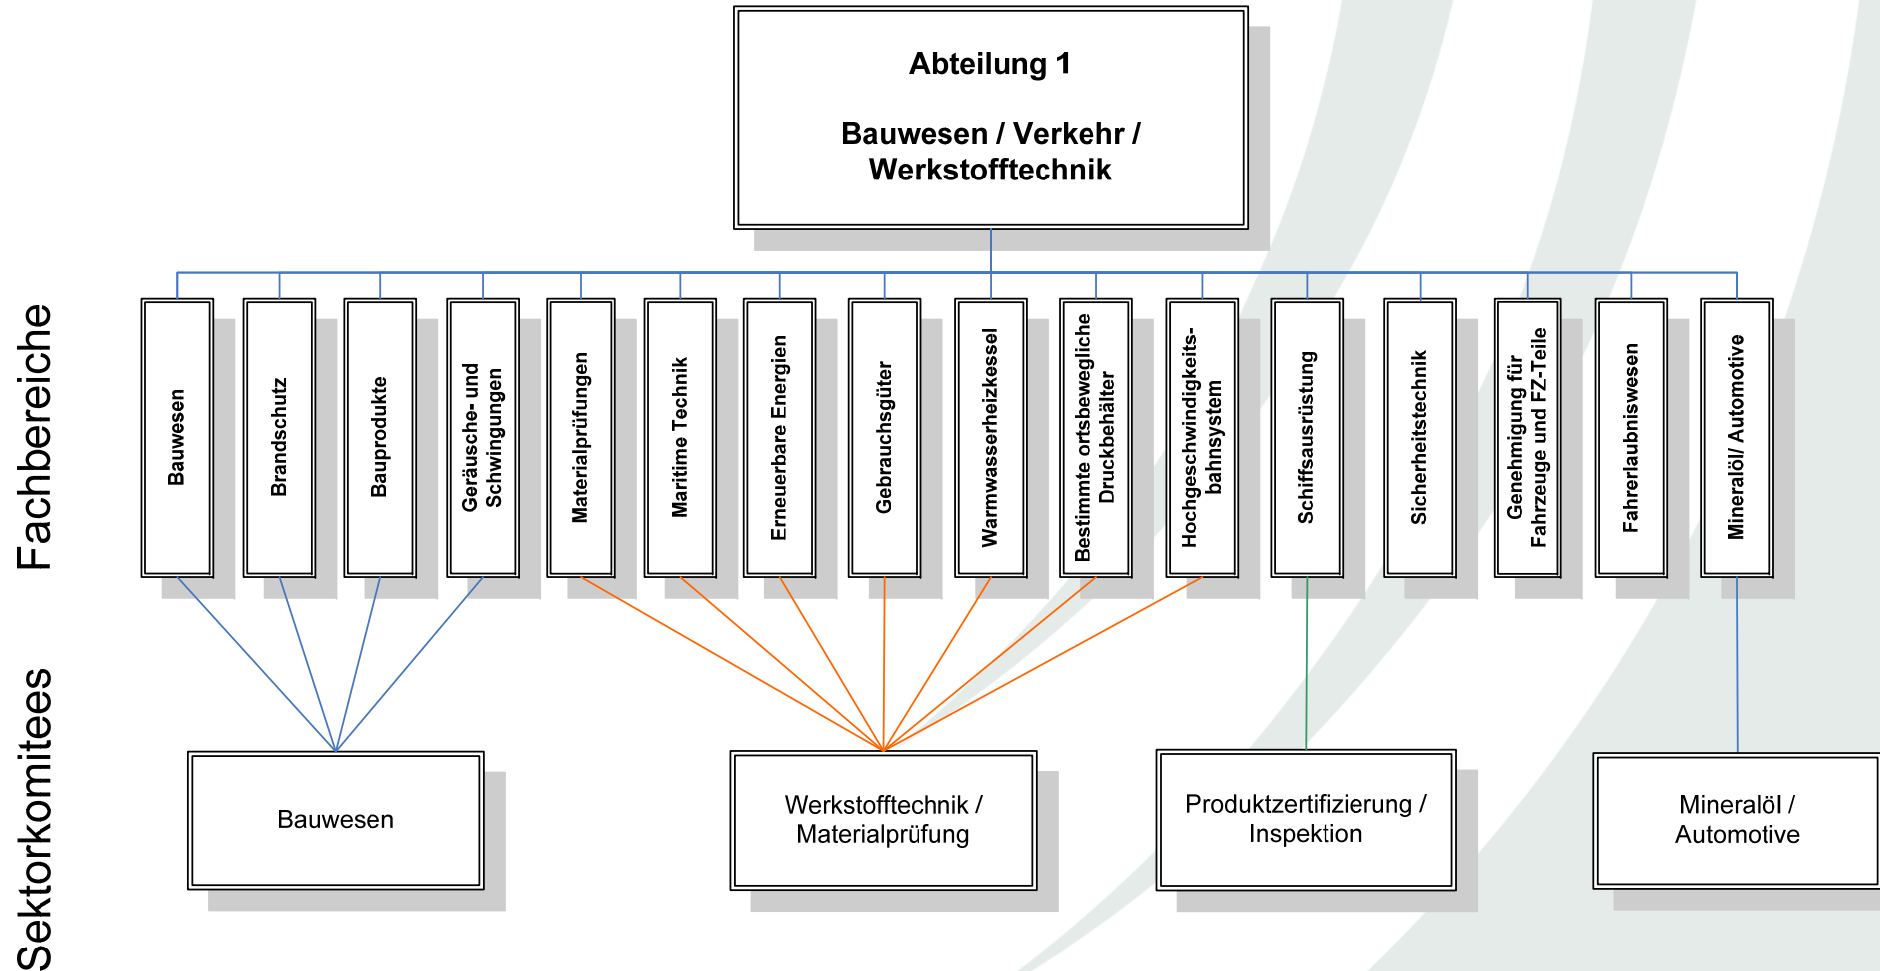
Abteilung 1

Bauwesen / Verkehr / Werkstofftechnik

Fachbereiche

Bauwesen

Brandschutz

Bauprodukte

Geräusche- und Schwingungen

Materialprüfungen

Maritime Technik

Erneuerbare Energien

Gebrauchsgüter

Warmwasserheizkessel

Bestimmte ortsbewegliche Druckbehälter

Hochgeschwindigkeitsbahnsystem

Schiffsausrüstung

Sicherheitstechnik

Genehmigung für Fahrzeuge und FZ-Teile

Fahrerlaubniswesen

Mineralöl/ Automotive

Sektorkomitees

Bauwesen

Werkstofftechnik / Materialprüfung

Produktzertifizierung / Inspektion

Mineralöl / Automotive